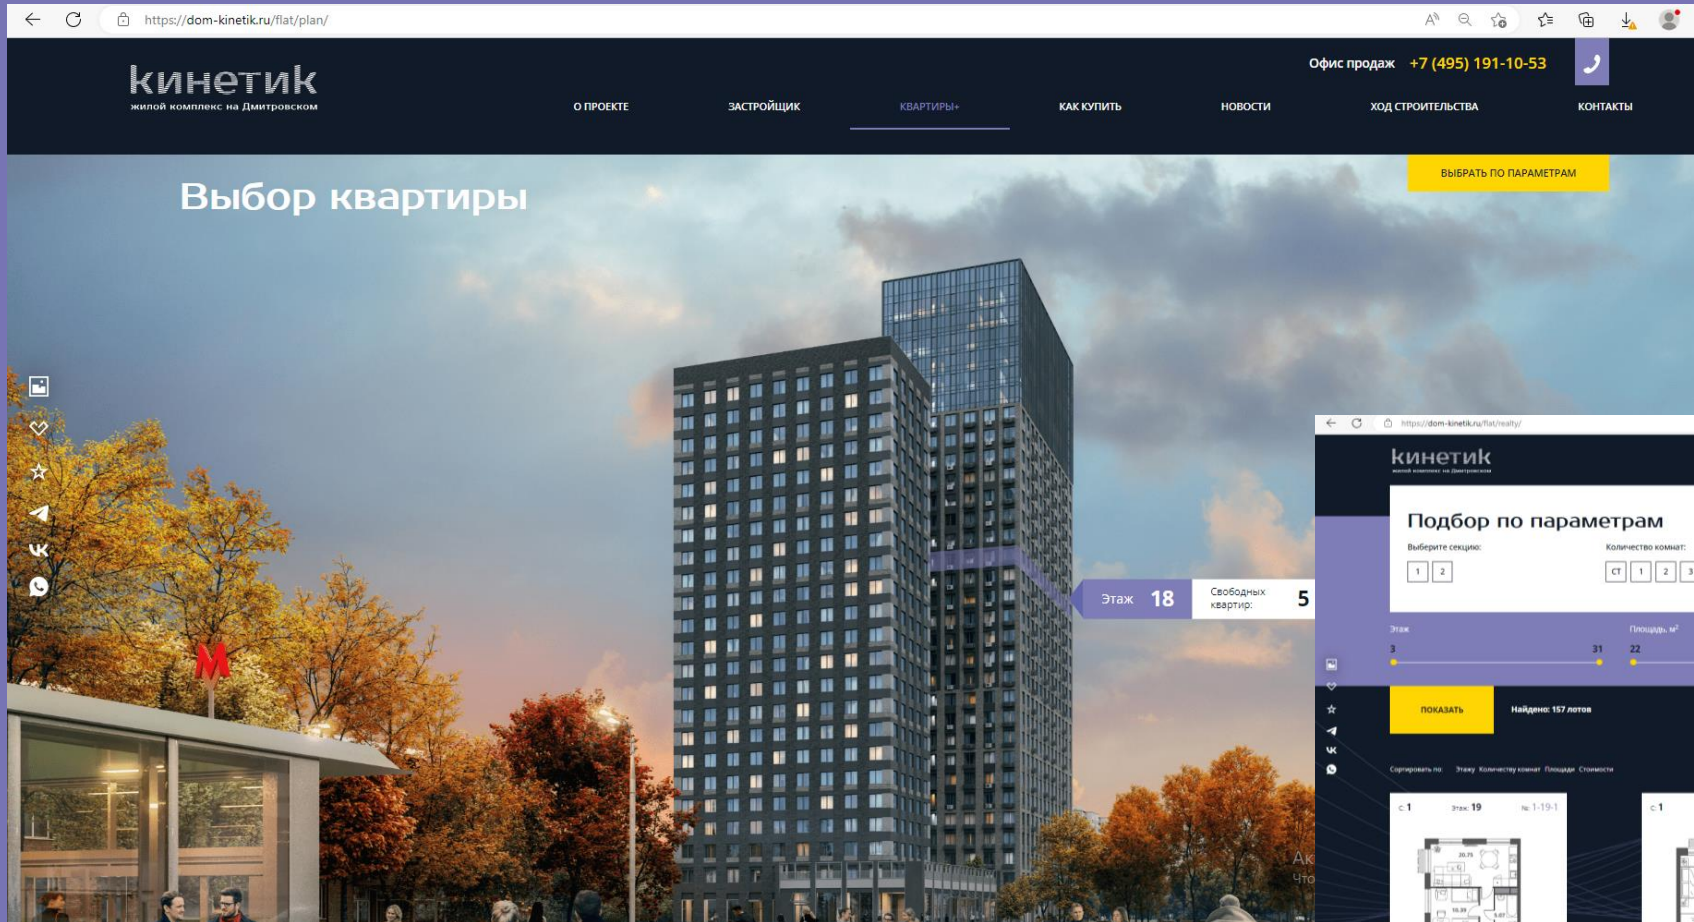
https://dom-kinetik.ru/flat/plan/

кинетик
жилой комплекс на Дмитровском

Офис продаж +7 (495) 191-10-53

О ПРОЕКТЕ
ЗАСТРОЙЩИК
КВАРТИРЫ+
КАК КУПИТЬ
НОВОСТИ
ХОД СТРОИТЕЛЬСТВА
КОНТАКТЫ

ВЫБРАТЬ ПО ПАРАМЕТРАМ

Выбор квартиры

Этаж 18
Свободных квартир: 5

М

https://dom-kinetik.ru/flat/realty/

кинетик
жилой комплекс на Дмитровском

Подбор по параметрам
Выберите секцию:
1 2
Количество комнат:
СТ 1 2 3
Этаж
3 31
Площадь, м²
22
ПОКАЗАТЬ
Найдено: 157 лотов
Сортировать по: Этажу Количеству комнат Площади Стоимости
с 1 Этаж: 19 № 1-19-1
с 1

Ак
Что